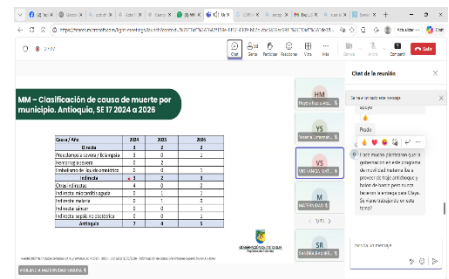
MM – Clasificación de causa de muerte por municipio. Antioquia, SE 17 2024 a 2026

| Causa / Año | 2024 | 2025 | 2026 |
|---|---|---|---|
| Directa | 3 | 2 | 2 |
| Preeclampsia severa / Eclampsia | 0 | 0 | 1 |
| Hemorragia severa | 2 | 1 | 0 |
| Embolismo de líquido amniótico | 1 | 0 | 1 |
| Indirecta | 4 | 2 | 2 |
| Otras indirectas | 4 | 0 | 2 |
| Indirecta meningoencefalitis | 0 | 1 | 0 |
| Indirecta malaria | 0 | 1 | 0 |
| Indirecta cáncer | 0 | 0 | 0 |
| Indirecta sepsis no obstétrica | 0 | 0 | 0 |
| Antioquia | 7 | 4 | 4 |

Chat de la reunión

Chat

Pudo

Salir

Escribir un mensaje